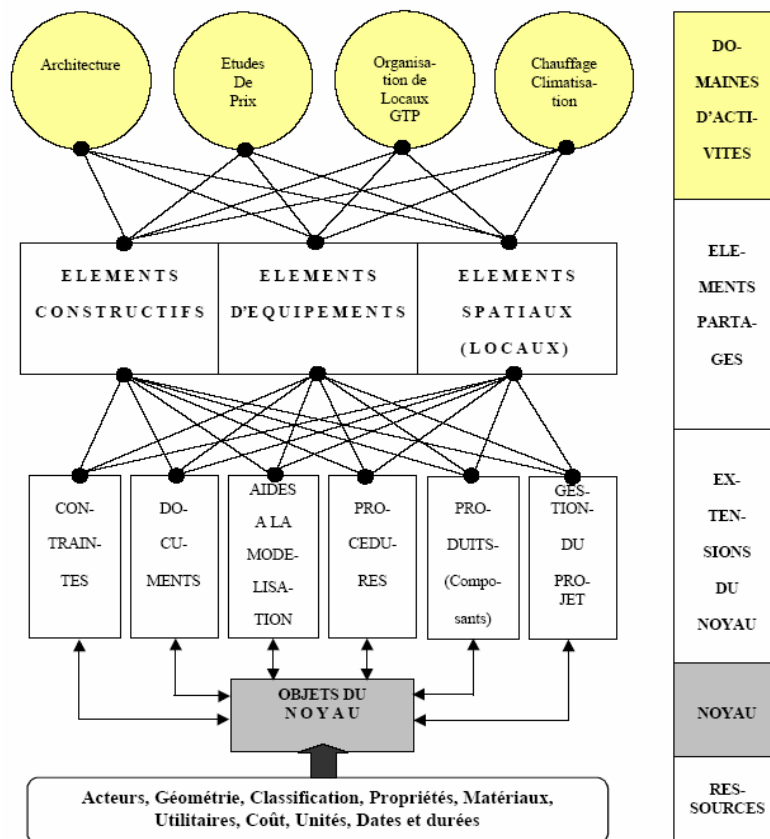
Architecture

Etudes De Prix

Organisation de Locaux GTP

Chauffage Climatisation

ELEMENTS CONSTRUCTIFS

ELEMENTS D'EQUIPEMENTS

ELEMENTS SPATIAUX (LOCAUX)

CONTRAINTES

DOCUMENTS

AIDES A LA MODELISATION

PROCEDURES

PRODUITS (Composants)

GESTION DU PROJET

OBJETS DU NOYAU

Acteurs, Géométrie, Classification, Propriétés, Matériaux, Utilitaires, Coût, Unités, Dates et durées

DOMAINES D'ACTIVITES

ELEMENTS PARTAGES

EXTENSIONS DU NOYAU

NOYAU

RESSOURCES